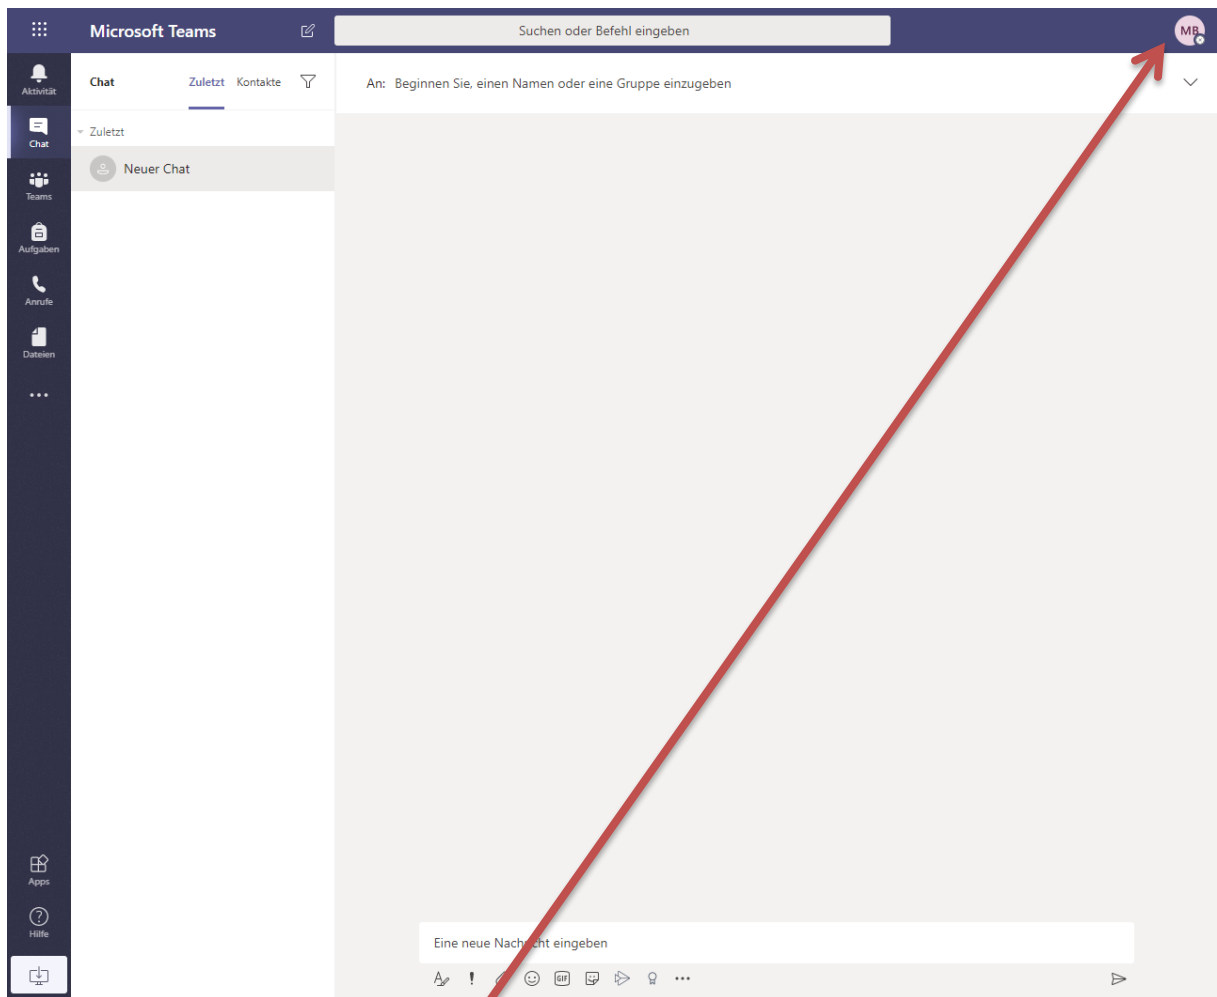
Microsoft Teams

Suchen oder Befehl eingeben

MB

Aktivität

Chat

Teams

Aufgaben

Anrufe

Dateien

...

Apps

Hilfe

Chat Zuletzt Kontakte

Zuletzt

Neuer Chat

An: Beginnen Sie, einen Namen oder eine Gruppe einzugeben

Eine neue Nach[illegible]cht eingeben

GIF

...